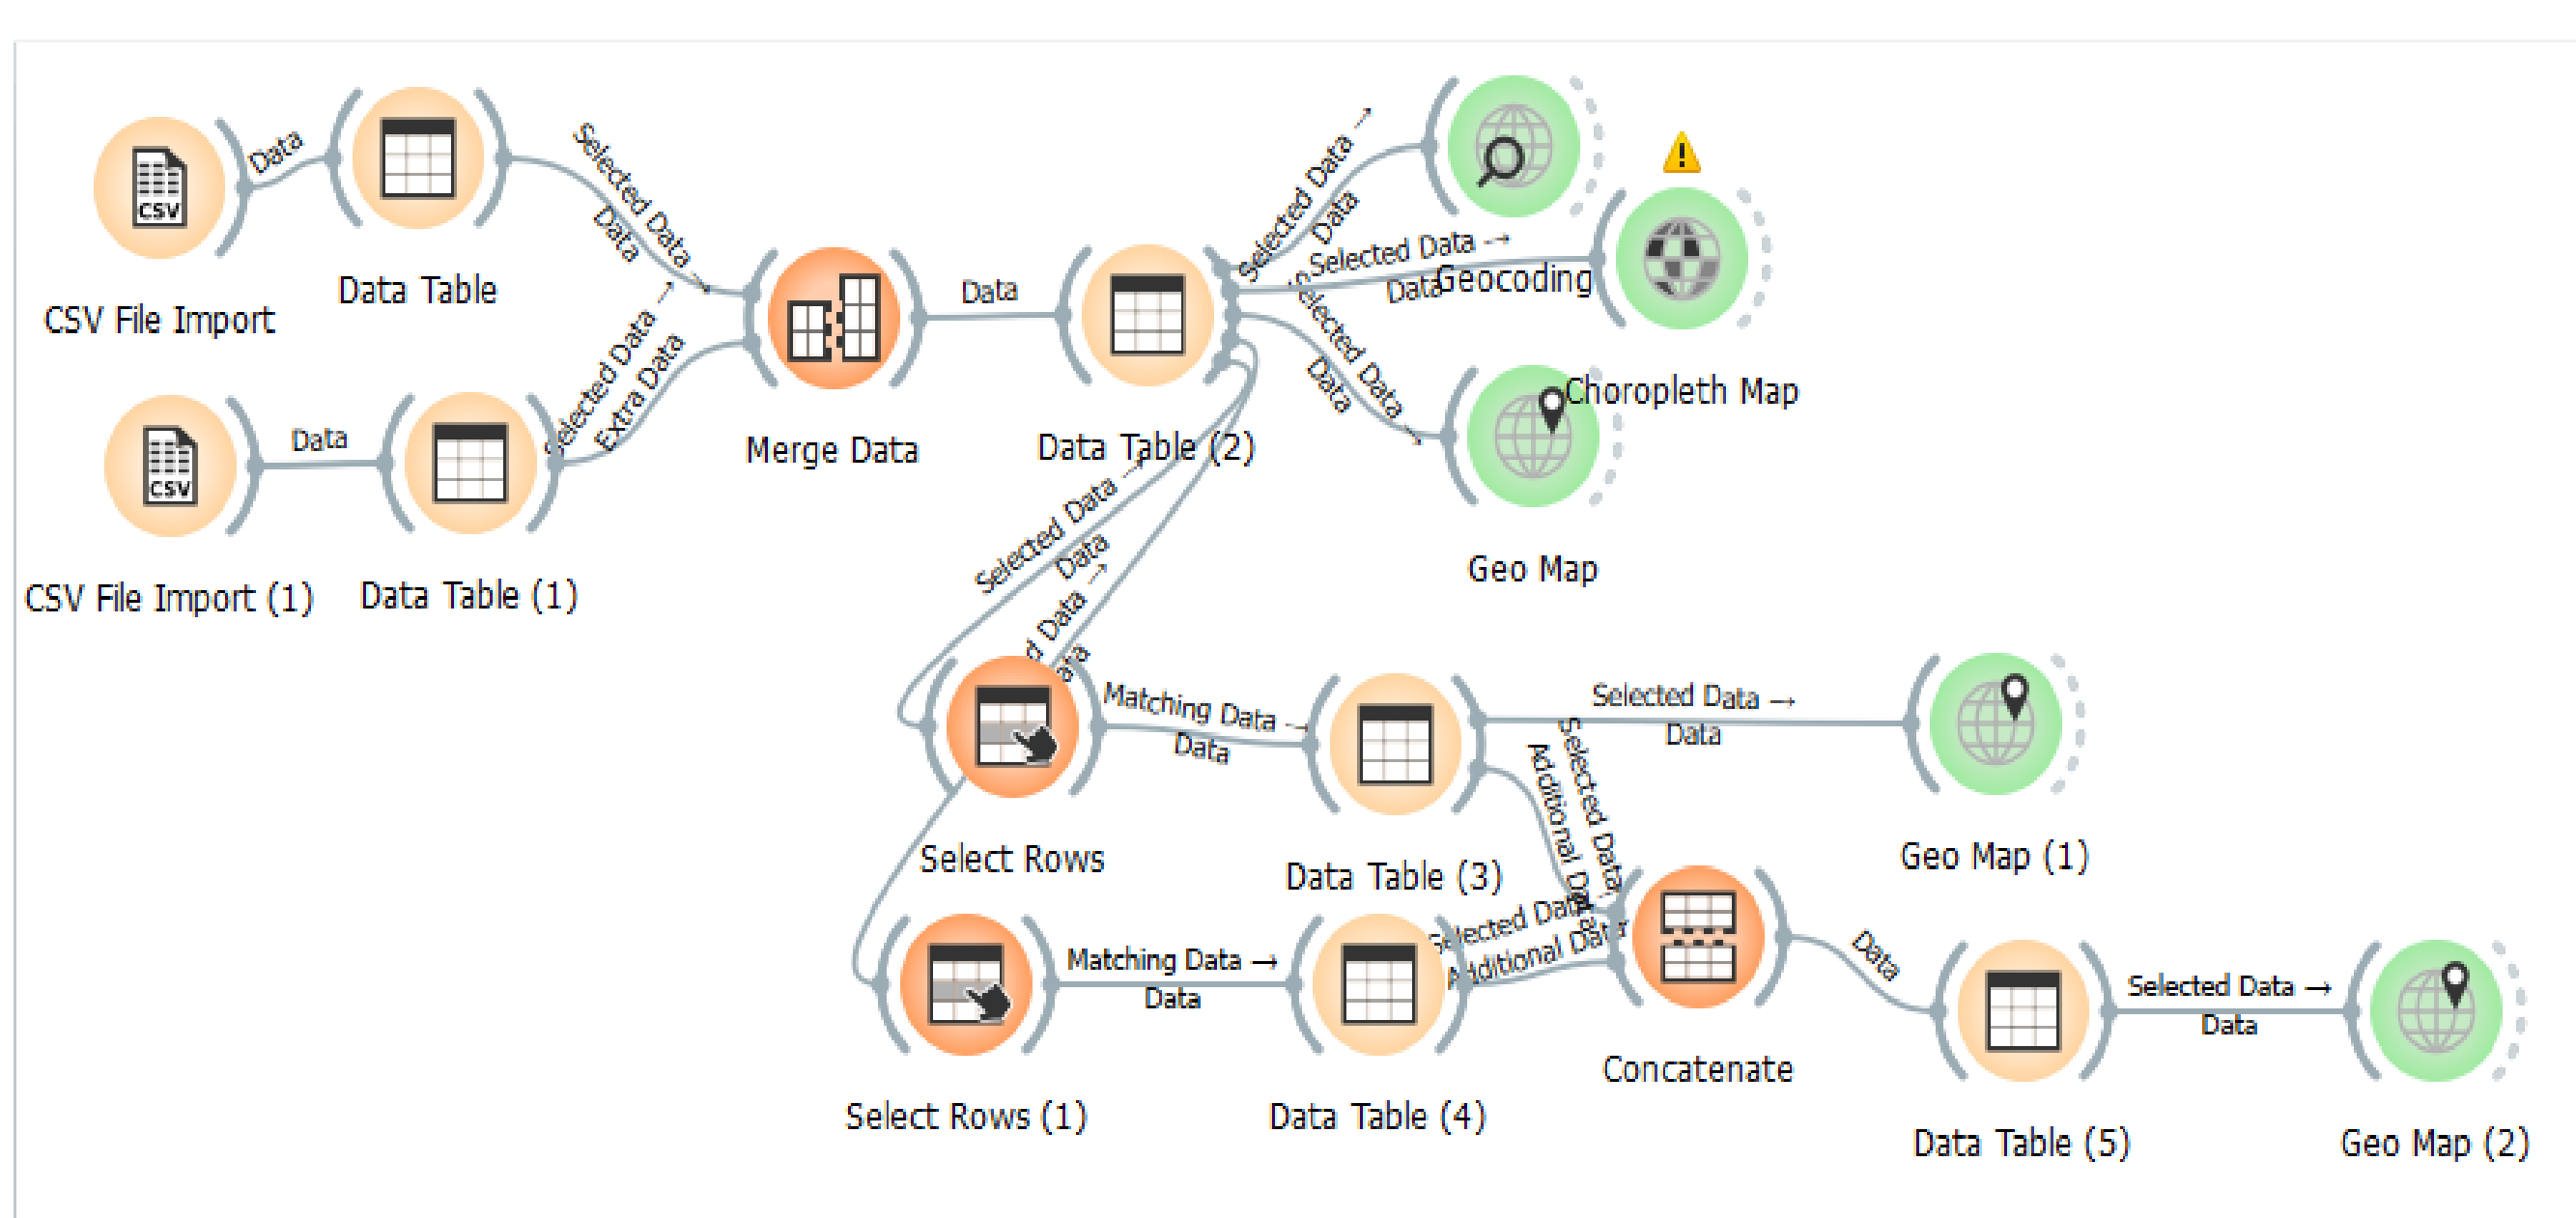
CSV
Data
Data Table
CSV File Import
Selected Data
Data
Selected Data →
Extra Data
Merge Data
Data
Data Table (2)
Selected Data →
Data
Selected Data →
Data
Geocoding
Selected Data
Data
Choropleth Map
Geo Map
CSV
Data
CSV File Import (1)
Data Table (1)
Selected Data →
Data
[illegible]d Data →
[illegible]ata
Matching Data →
Data
Select Rows
Data Table (3)
Selected Data →
Data
Geo Map (1)
Selected Data
Additional Data
Matching Data →
Data
Selected Data
Additional Data
Select Rows (1)
Data Table (4)
Concatenate
Data
Data Table (5)
Selected Data →
Data
Geo Map (2)